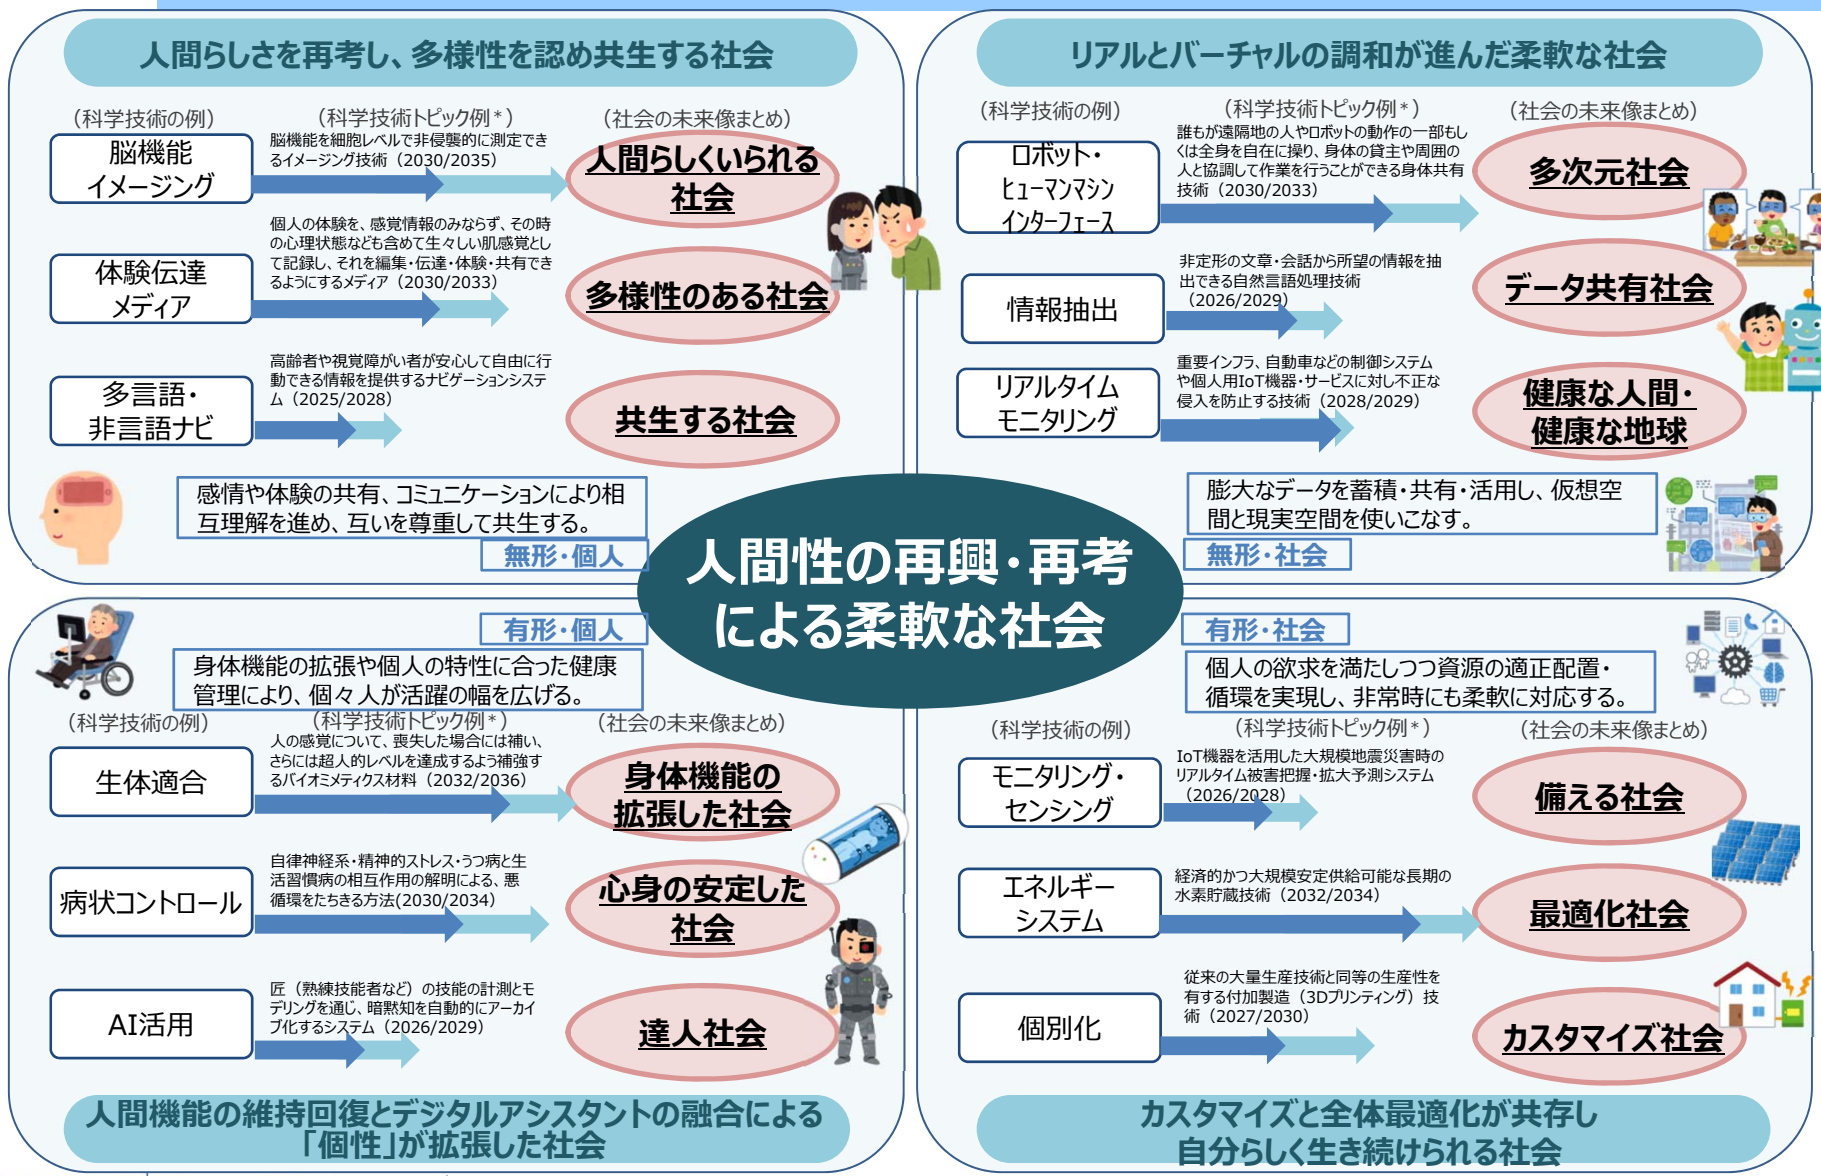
人間らしさを再考し、多様性を認め共生する社会

（科学技術の例） （科学技術トピック例＊） （社会の未来像まとめ）

脳機能イメージング
脳機能を細胞レベルで非侵襲的に測定できるイメージング技術（2030/2035）
人間らしくいられる社会

体験伝達メディア
個人の体験を、感覚情報のみならず、その時の心理状態なども含めて生々しい肌感覚として記録し、それを編集・伝達・体験・共有できるようにするメディア（2030/2033）
多様性のある社会

多言語・非言語ナビ
高齢者や視覚障がい者が安心して自由に行動できる情報を提供するナビゲーションシステム（2025/2028）
共生する社会

感情や体験の共有、コミュニケーションにより相互理解を進め、互いを尊重して共生する。
無形・個人

リアルとバーチャルの調和が進んだ柔軟な社会

（科学技術の例） （科学技術トピック例＊） （社会の未来像まとめ）

ロボット・ヒューマンマシンインターフェース
誰もが遠隔地の人やロボットの動作の一部もしくは全身を自在に操り、身体の貸主や周囲の人と協調して作業を行うことができる身体共有技術（2030/2033）
多次元社会

情報抽出
非定形の文章・会話から所望の情報を抽出できる自然言語処理技術（2026/2029）
データ共有社会

リアルタイムモニタリング
重要インフラ、自動車などの制御システムや個人用IoT機器・サービスに対し不正な侵入を防止する技術（2028/2029）
健康な人間・健康な地球

膨大なデータを蓄積・共有・活用し、仮想空間と現実空間を使いこなす。
無形・社会

人間性の再興・再考による柔軟な社会

有形・個人
身体機能の拡張や個人の特性に合った健康管理により、個々人が活躍の幅を広げる。

（科学技術の例） （科学技術トピック例＊） （社会の未来像まとめ）

生体適合
人の感覚について、喪失した場合には補い、さらには超人的レベルを達成するよう補強するバイオミメティクス材料（2032/2036）
身体機能の拡張した社会

病状コントロール
自律神経系・精神的ストレス・うつ病と生活習慣病の相互作用の解明による、悪循環をたちきる方法(2030/2034）
心身の安定した社会

AI活用
匠（熟練技能者など）の技能の計測とモデリングを通じ、暗黙知を自動的にアーカイブ化するシステム（2026/2029）
達人社会

人間機能の維持回復とデジタルアシスタントの融合による「個性」が拡張した社会

有形・社会
個人の欲求を満たしつつ資源の適正配置・循環を実現し、非常時にも柔軟に対応する。

（科学技術の例） （科学技術トピック例＊） （社会の未来像まとめ）

モニタリング・センシング
IoT機器を活用した大規模地震災害時のリアルタイム被害把握・拡大予測システム（2026/2028）
備える社会

エネルギーシステム
経済的かつ大規模安定供給可能な長期の水素貯蔵技術（2032/2034）
最適化社会

個別化
従来の大量生産技術と同等の生産性を有する付加製造（3Dプリンティング）技術（2027/2030）
カスタマイズ社会

カスタマイズと全体最適化が共存し自分らしく生き続けられる社会